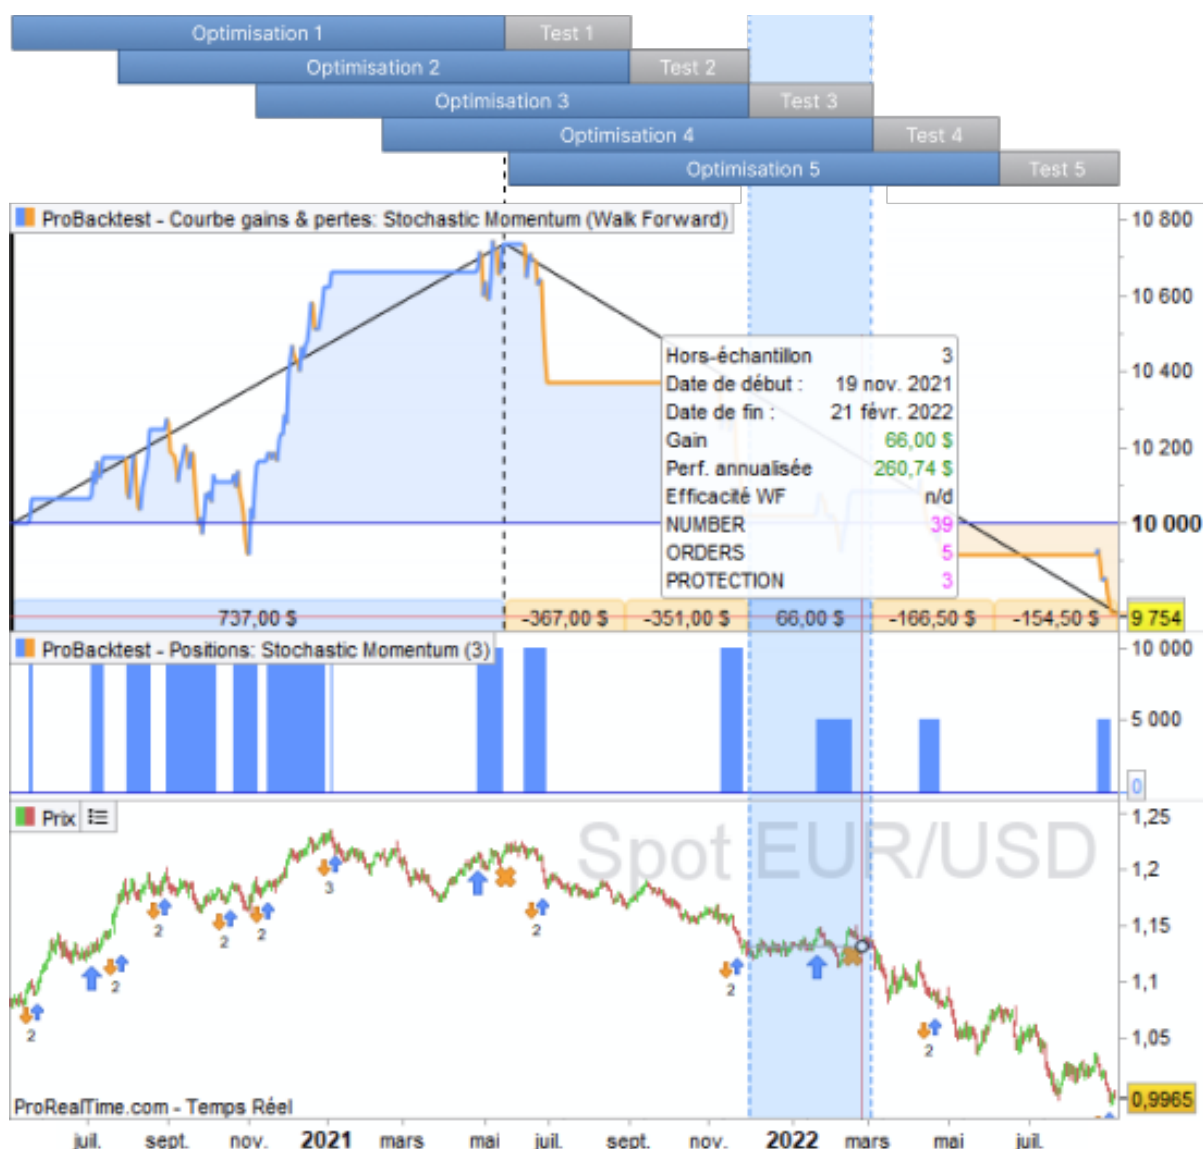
Optimisation 1
Test 1
Optimisation 2
Test 2
Optimisation 3
Test 3
Optimisation 4
Test 4
Optimisation 5
Test 5

ProBacktest - Courbe gains & pertes: Stochastic Momentum (Walk Forward)

| Hors-échantillon | 3 |
|---|---|
| Date de début : | 19 nov. 2021 |
| Date de fin : | 21 févr. 2022 |
| Gain | 66,00 $ |
| Perf. annualisée | 260,74 $ |
| Efficacité WF | n/d |
| NUMBER | 39 |
| ORDERS | 5 |
| PROTECTION | 3 |

10 800
10 600
10 400
10 200
10 000
9 754

737,00 $
-367,00 $
-351,00 $
66,00 $
-166,50 $
-154,50 $

ProBacktest - Positions: Stochastic Momentum (3)
10 000
5 000
0

Prix
Spot EUR/USD
1,25
1,2
1,15
1,1
1,05
0,9965
2 2 2 2 2 3 2 2 2
ProRealTime.com - Temps Réel

juil. sept. nov. 2021 mars mai juil. sept. nov. 2022 mars mai juil.